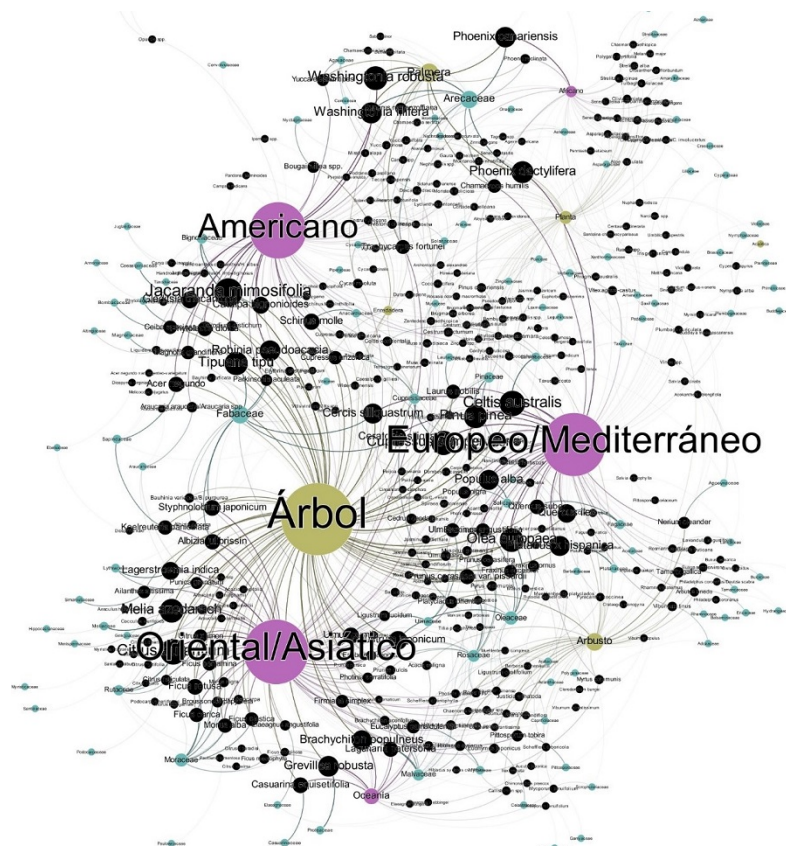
Phoenix canariensis

Washingtonia robusta

Palmera

Washingtonia filifera

Arecaceae

Africano

Phoenix dactylifera

Chamaerops humilis

Americano

Planta

Trachycarpus fortunei

Jacaranda mimosifolia

Schinus molle

Robinia pseudoacacia

Tipuana tipu

Acer negundo

Fabaceae

Cercis siliquastrum

Laurus nobilis

Celtis australis

Pinus pinea

Europeo/Mediterráneo

Árbol

Styphnolobium japonicum

Populus alba

Albizia julibrissin

Olea europaea

Platanus hispanica

Nerium oleander

Lagerstroemia indica

Melia azedarach

Oleaceae

Arbusto

Oriental/Asiatico

Rosaceae

Ficus retusa

Ficus carica

Brachychiton populneus

Grevillea robusta

Malvaceae

Casuarina equisetifolia

Oceania

Moraceae